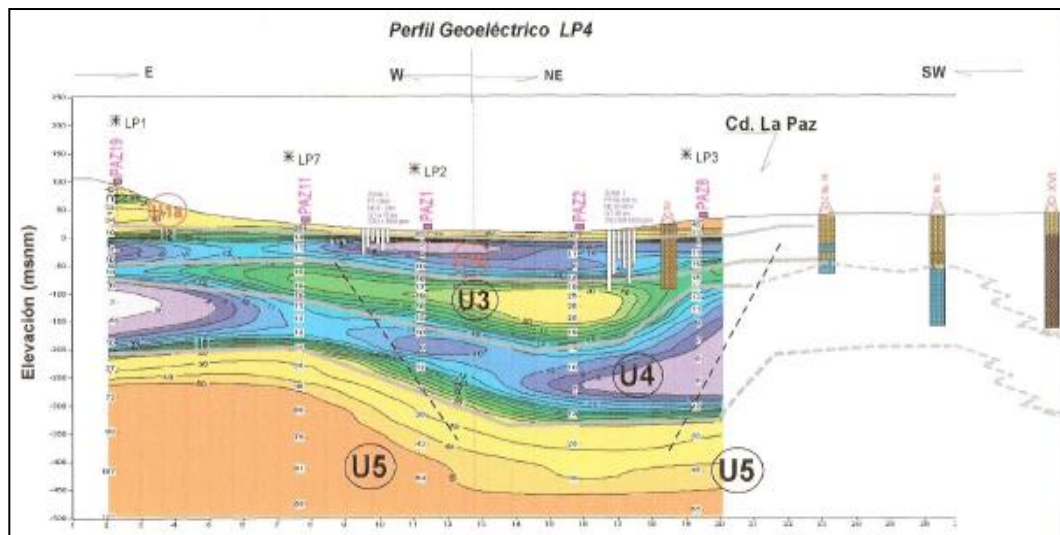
Perfil Geoeléctrico LP4

E

W

NE

SW

Cd. La Paz

LP1

LP7

LP2

LP3

PAZ19

PAZ11

PAZ1

PAZ2

PAZ8

U1a

U3

U4

U5

U5

Elevación (msnm)

250
200
150
100
50
0
-50
-100
-150
-200
-250
-300
-350
-400
-450
-500